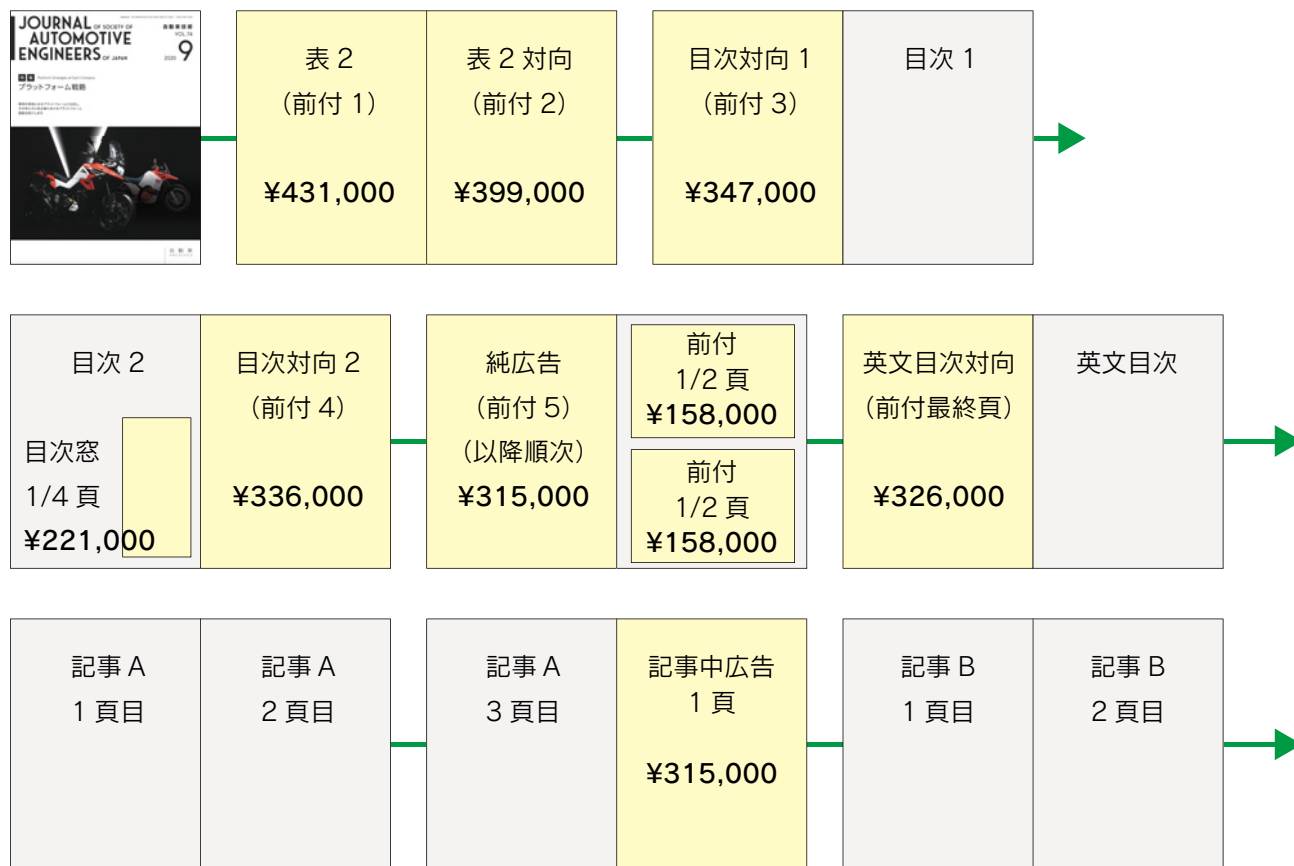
JOURNAL OF SOCIETY OF AUTOMOTIVE ENGINEERS OF JAPAN
自動車技術
VOL.74
2020 9
プラットフォーム戦略
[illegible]

表 2
（前付 1）
¥431,000

表 2 対向
（前付 2）
¥399,000

目次対向 1
（前付 3）
¥347,000

目次 1

目次 2
目次窓
1/4 頁
¥221,000

目次対向 2
（前付 4）
¥336,000

純広告
（前付 5）
（以降順次）
¥315,000

前付
1/2 頁
¥158,000

前付
1/2 頁
¥158,000

英文目次対向
（前付最終頁）
¥326,000

英文目次

記事 A
1 頁目

記事 A
2 頁目

記事 A
3 頁目

記事中広告
1 頁
¥315,000

記事 B
1 頁目

記事 B
2 頁目